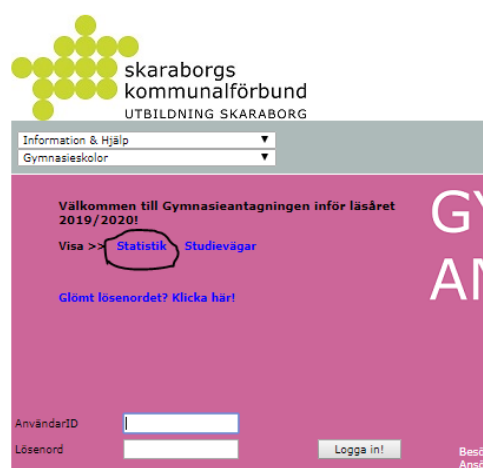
skaraborgs
kommunalförbund
UTBILDNING SKARABORG

Information & Hjälp ▼
Gymnasieskolor ▼

Välkommen till Gymnasieantagningen inför läsåret 2019/2020!

Visa >> Statistik Studievägar

Glömt lösenordet? Klicka här!

GY
AN

AnvändarID
Lösenord
Logga in!

Besö
Ansö